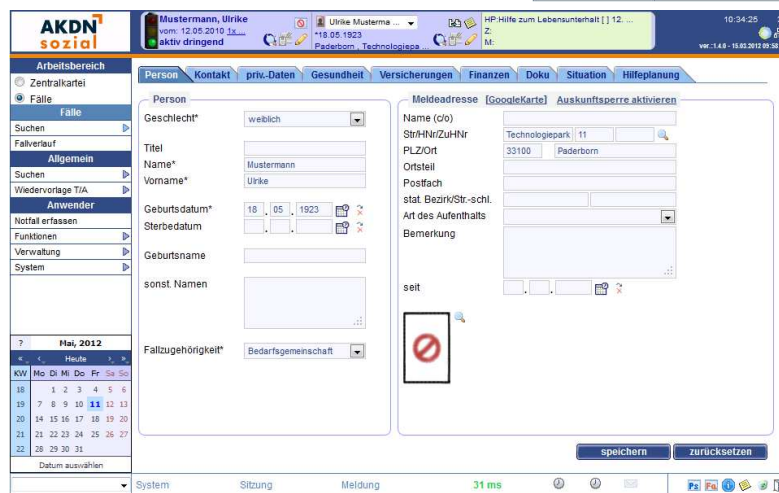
AKDN sozial

Mustermann, Ulrike
vom: 12.05.2010 1x...
aktiv dringend

Ulrike Musterma...
*18.05.1923
Paderborn, Technologiepa...

HP:Hilfe zum Lebensunterhalt [ ] 12. ...
Z:
M:

10:34:25
ver.:1.4.0 - 15.03.2012 09:58

Arbeitsbereich
Zentralkartei
Fälle
Fälle
Suchen
Fallverlauf
Allgemein
Suchen
Wiedervorlage T/A
Anwender
Notfall erfassen
Funktionen
Verwaltung
System

Person | Kontakt | priv.-Daten | Gesundheit | Versicherungen | Finanzen | Doku | Situation | Hilfeplanung

Person
Geschlecht* weiblich
Titel
Name* Mustermann
Vorname* Ulrike
Geburtsdatum* 18 . 05 . 1923
Sterbedatum
Geburtsname
sonst. Namen
Fallzugehörigkeit* Bedarfsgemeinschaft

Meldeadresse [GoogleKarte] Auskunftssperre aktivieren
Name (c/o)
Str/HNr/ZuHNr Technologiepark 11
PLZ/Ort 33100 Paderborn
Ortsteil
Postfach
stat. Bezirk/Str.-schl.
Art des Aufenthalts
Bemerkung
seit

?
Mai, 2012
« ‹ Heute › »
| KW | Mo | Di | Mi | Do | Fr | Sa | So |
|---|---|---|---|---|---|---|---|
| 18 | | 1 | 2 | 3 | 4 | 5 | 6 |
| 19 | 7 | 8 | 9 | 10 | 11 | 12 | 13 |
| 20 | 14 | 15 | 16 | 17 | 18 | 19 | 20 |
| 21 | 21 | 22 | 23 | 24 | 25 | 26 | 27 |
| 22 | 28 | 29 | 30 | 31 | | | |
Datum auswählen

speichern
zurücksetzen

System Sitzung Meldung 31 ms